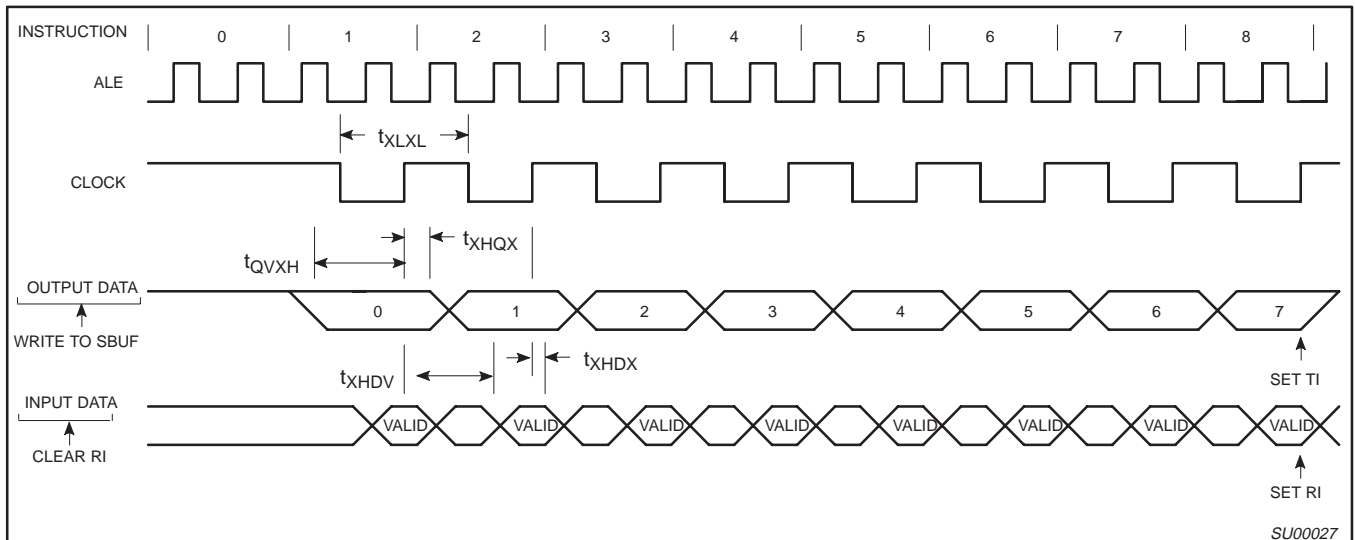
INSTRUCTION 0 1 2 3 4 5 6 7 8

ALE

$t_{XLXL}$

CLOCK

$t_{QVXH}$ $t_{XHQX}$

OUTPUT DATA 0 1 2 3 4 5 6 7

WRITE TO SBUF

SET TI

$t_{XHDV}$ $t_{XHDX}$

INPUT DATA VALID VALID VALID VALID VALID VALID VALID VALID

CLEAR RI

SET RI

SU00027